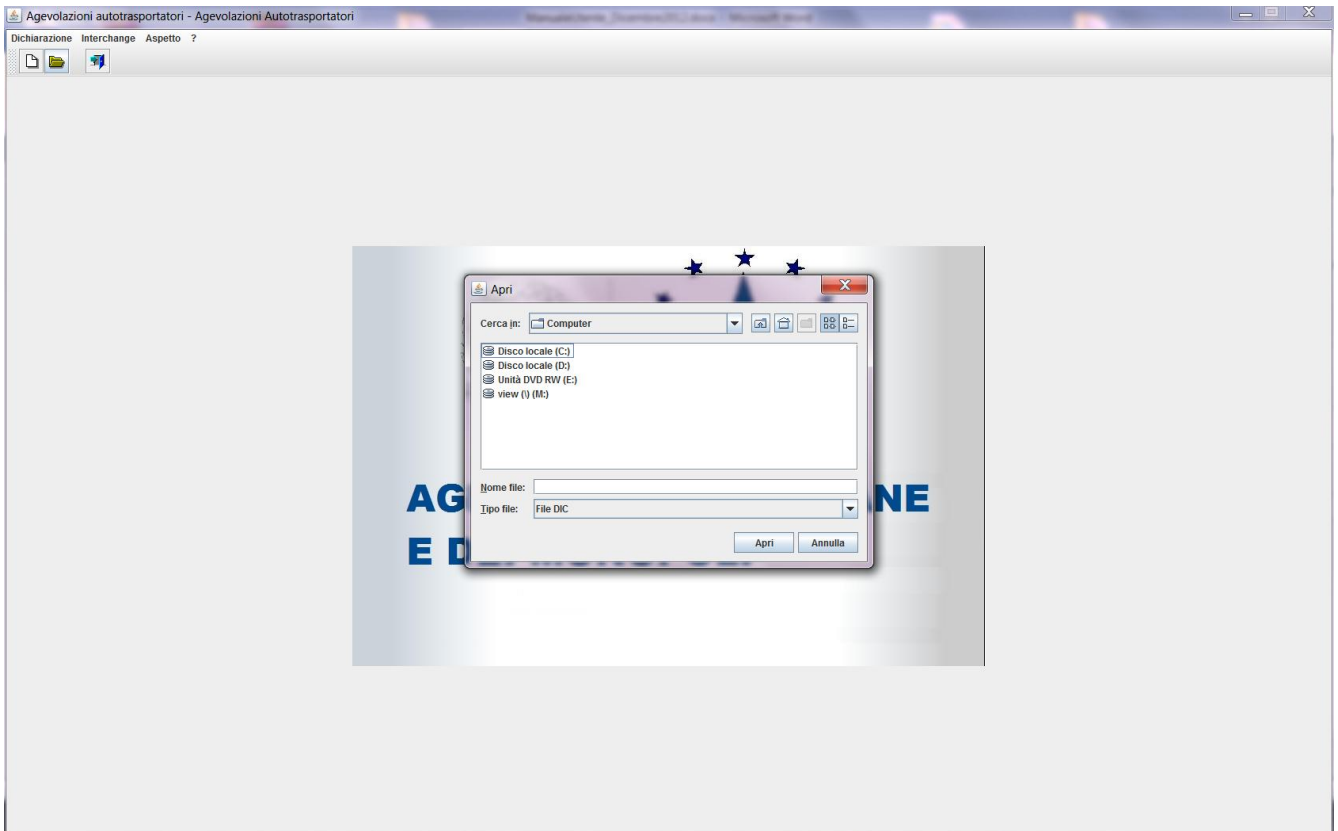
Agevolazioni autotrasportatori - Agevolazioni Autotrasportatori

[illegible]

Dichiarazione Interchange Aspetto ?

Apri

Cerca in: Computer

Disco locale (C:)
Disco locale (D:)
Unità DVD RW (E:)
view (\) (M:)

Nome file:
Tipo file: File DIC

Apri Annulla

AG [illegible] NE
E D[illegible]